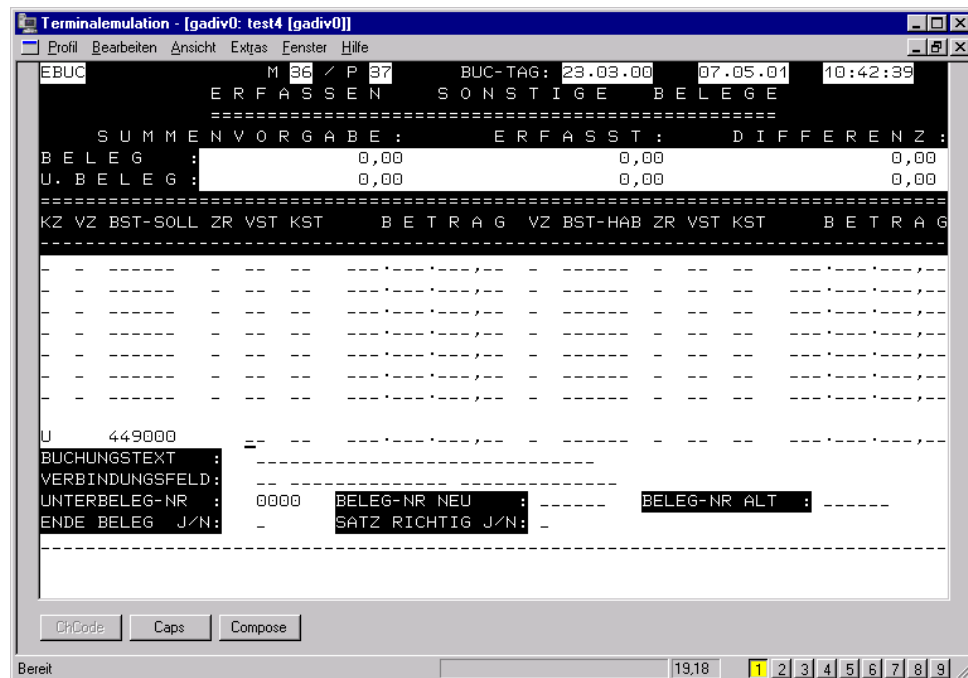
Terminalemulation - [gadiv0: test4 [gadiv0]]

Profil Bearbeiten Ansicht Extras Fenster Hilfe

EBUC M 36 / P 37 BUC-TAG: 23.03.00 07.05.01 10:42:39
E R F A S S E N S O N S T I G E B E L E G E

S U M M E N V O R G A B E : E R F A S S T : D I F F E R E N Z :

| | | | |
|---|---|---|---|
| B E L E G : | 0,00 | 0,00 | 0,00 |
| U. B E L E G : | 0,00 | 0,00 | 0,00 |

KZ VZ BST-SOLL ZR VST KST B E T R A G VZ BST-HAB ZR VST KST B E T R A G

- - ------ - -- -- ---.---.---,-- - ------ - -- -- ---.---.---,--
- - ------ - -- -- ---.---.---,-- - ------ - -- -- ---.---.---,--
- - ------ - -- -- ---.---.---,-- - ------ - -- -- ---.---.---,--
- - ------ - -- -- ---.---.---,-- - ------ - -- -- ---.---.---,--
- - ------ - -- -- ---.---.---,-- - ------ - -- -- ---.---.---,--
- - ------ - -- -- ---.---.---,-- - ------ - -- -- ---.---.---,--
- - ------ - -- -- ---.---.---,-- - ------ - -- -- ---.---.---,--

U 449000 -- -- ---.---.---,-- - ------ - -- -- ---.---.---,--
BUCHUNGSTEXT :
VERBINDUNGSFELD:
UNTERBELEG-NR : 0000 BELEG-NR NEU : ------ BELEG-NR ALT : ------
ENDE BELEG J/N: _ SATZ RICHTIG J/N: _

ChCode Caps Compose

Bereit 19,18 1 2 3 4 5 6 7 8 9